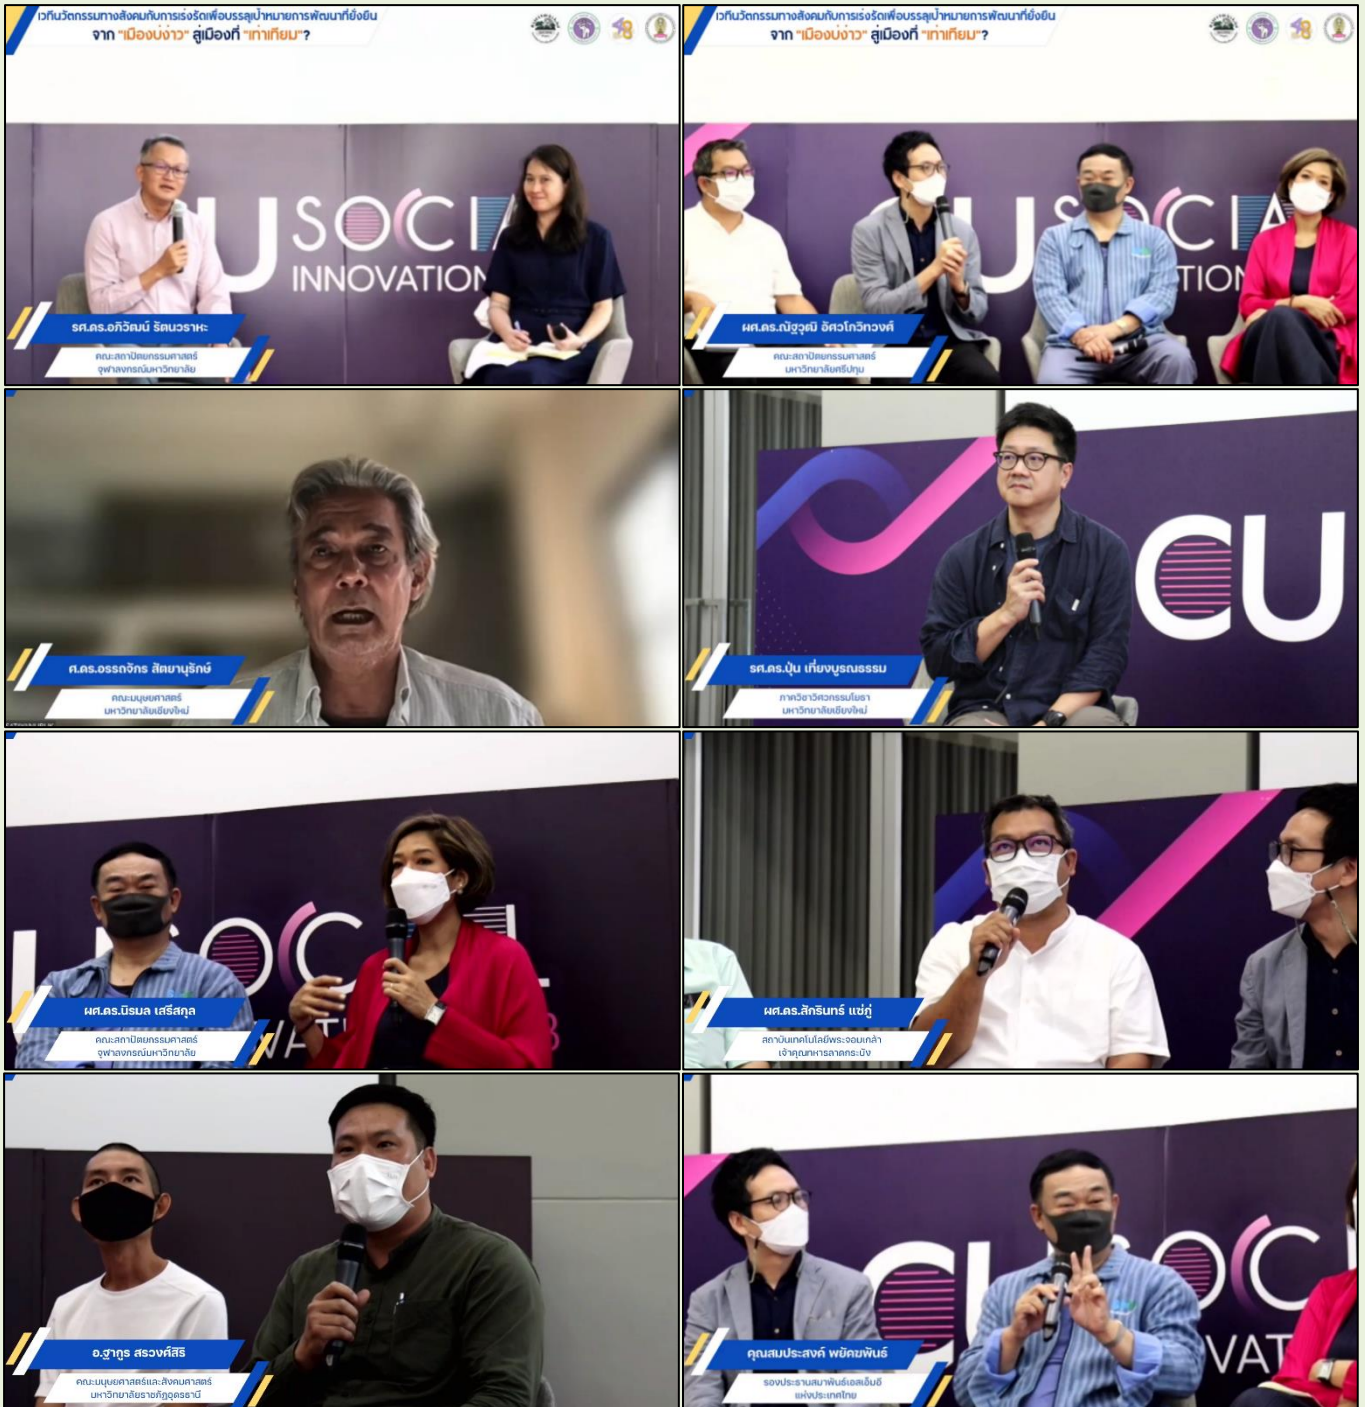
เวทีนวัตกรรมทางสังคมกับการเร่งรัดเพื่อบรรลุเป้าหมายการพัฒนาที่ยั่งยืน จาก "เมืองบ่งาว" สู่เมืองที่ "เท่าเทียม"?

CU SOCIAL INNOVATION

รศ.ดร.อภิวัฒน์ รัตนวราหะ
คณะสถาปัตยกรรมศาสตร์ จุฬาลงกรณ์มหาวิทยาลัย

เวทีนวัตกรรมทางสังคมกับการเร่งรัดเพื่อบรรลุเป้าหมายการพัฒนาที่ยั่งยืน จาก "เมืองบ่งาว" สู่เมืองที่ "เท่าเทียม"?

ผศ.ดร.ณัฐวุฒิ อัศวโกวิทวงศ์
คณะสถาปัตยกรรมศาสตร์ มหาวิทยาลัยศรีปทุม

ศ.ดร.อรรถจักร สัตยานุรักษ์
คณะมนุษยศาสตร์ มหาวิทยาลัยเชียงใหม่

CU

รศ.ดร.ปุ่น เที่ยงบูรณธรรม
ภาควิชาวิศวกรรมโยธา มหาวิทยาลัยเชียงใหม่

ผศ.ดร.นิรมล เสรีสกุล
คณะสถาปัตยกรรมศาสตร์ จุฬาลงกรณ์มหาวิทยาลัย

ผศ.ดร.สักรินทร์ แซ่ภู่
สถาบันเทคโนโลยีพระจอมเกล้าเจ้าคุณทหารลาดกระบัง

อ.ฐากูร สรวงศ์สิริ
คณะมนุษยศาสตร์และสังคมศาสตร์ มหาวิทยาลัยราชภัฏอุดรธานี

คุณสมประสงค์ พยัคฆพันธ์
รองประธานสมาพันธ์เอสเอ็มอี แห่งประเทศไทย